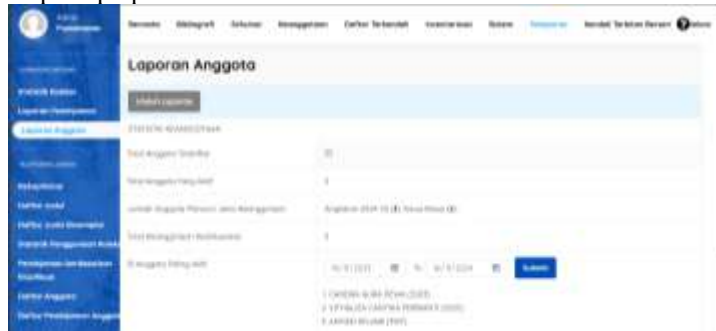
Beranda Bibliografi Sirkulasi Keanggotaan Daftar Terkendali Inventarisasi Sistem Pelaporan Kendali Terbitan Berseri

Laporan Anggota

Unduh Laporan

STATISTIK KEANGGOTAAN

Total Anggota Terdaftar

Total Anggota Yang Aktif

Jumlah Anggota Menurut Jenis Keanggotaan

Total Keanggotaan Kedaluwarsa

10 Anggota Paling Aktif

Submit

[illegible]